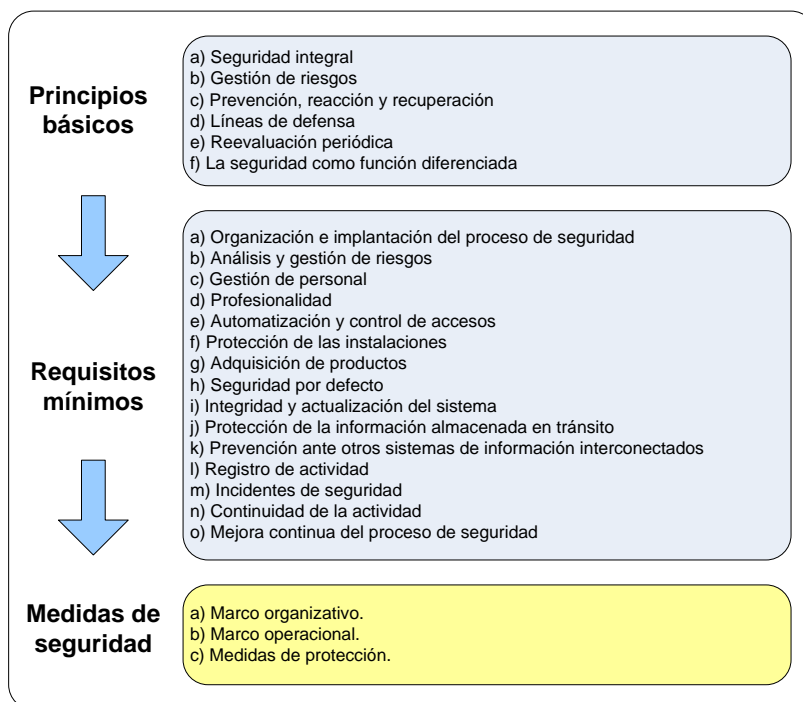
Principios básicos

a) Seguridad integral
b) Gestión de riesgos
c) Prevención, reacción y recuperación
d) Líneas de defensa
e) Reevaluación periódica
f) La seguridad como función diferenciada

Requisitos mínimos

a) Organización e implantación del proceso de seguridad
b) Análisis y gestión de riesgos
c) Gestión de personal
d) Profesionalidad
e) Automatización y control de accesos
f) Protección de las instalaciones
g) Adquisición de productos
h) Seguridad por defecto
i) Integridad y actualización del sistema
j) Protección de la información almacenada en tránsito
k) Prevención ante otros sistemas de información interconectados
l) Registro de actividad
m) Incidentes de seguridad
n) Continuidad de la actividad
o) Mejora continua del proceso de seguridad

Medidas de seguridad

a) Marco organizativo.
b) Marco operacional.
c) Medidas de protección.